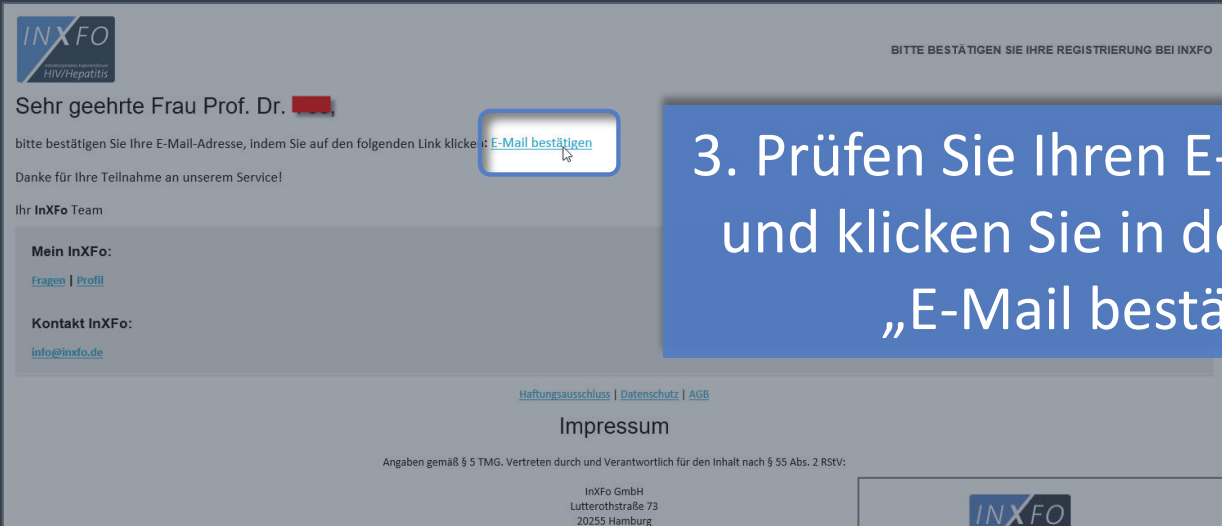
INXFO
HIV/Hepatitis

BITTE BESTÄTIGEN SIE IHRE REGISTRIERUNG BEI INXFO

Sehr geehrte Frau Prof. Dr. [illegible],

bitte bestätigen Sie Ihre E-Mail-Adresse, indem Sie auf den folgenden Link klicken: E-Mail bestätigen

Danke für Ihre Teilnahme an unserem Service!

Ihr InXFo Team

3. Prüfen Sie Ihren E-
und klicken Sie in de
„E-Mail bestä

Mein InXFo:

Fragen | Profil

Kontakt InXFo:

info@inxfo.de

Haftungsausschluss | Datenschutz | AGB

Impressum

Angaben gemäß § 5 TMG. Vertreten durch und Verantwortlich für den Inhalt nach § 55 Abs. 2 RStV:

InXFo GmbH
Lutterothstraße 73
20255 Hamburg

INXFO